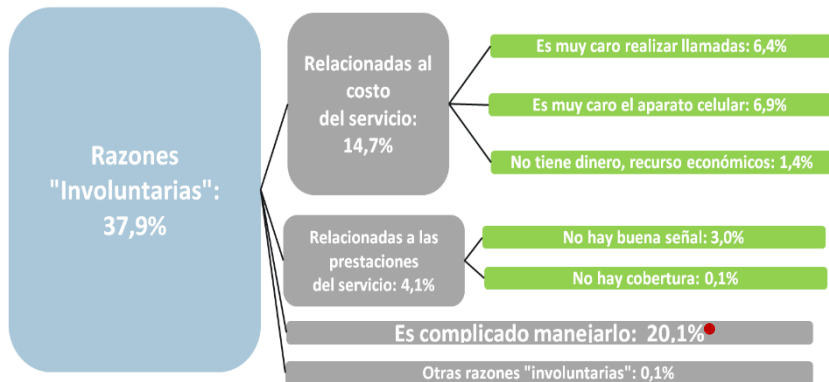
Razones "Involuntarias": 37,9%

Relacionadas al costo del servicio: 14,7%

Es muy caro realizar llamadas: 6,4%

Es muy caro el aparato celular: 6,9%

No tiene dinero, recurso económicos: 1,4%

Relacionadas a las prestaciones del servicio: 4,1%

No hay buena señal: 3,0%

No hay cobertura: 0,1%

Es complicado manejarlo: 20,1%

Otras razones "involuntarias": 0,1%